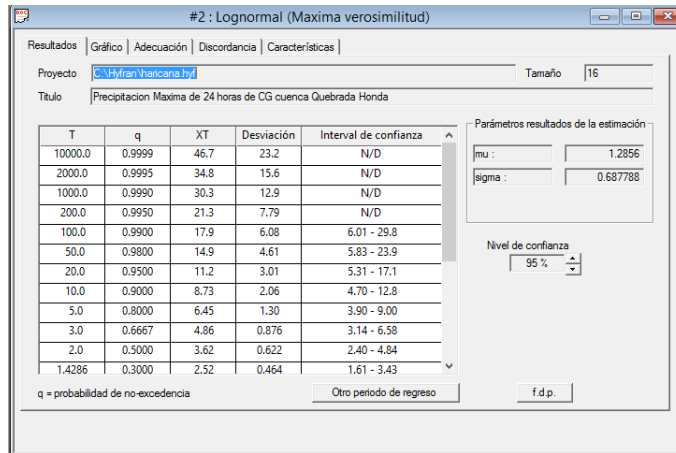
#2 : Lognormal (Maxima verosimilitud)

Resultados | Gráfico | Adecuación | Discordancia | Características

Proyecto C:\Hyfran\haricana.hyf

Tamaño 16

Título Precipitacion Maxima de 24 horas de CG cuenca Quebrada Honda

| T | q | XT | Desviación | Interval de confianza |
|---|---|---|---|---|
| 10000.0 | 0.9999 | 46.7 | 23.2 | N/D |
| 2000.0 | 0.9995 | 34.8 | 15.6 | N/D |
| 1000.0 | 0.9990 | 30.3 | 12.9 | N/D |
| 200.0 | 0.9950 | 21.3 | 7.79 | N/D |
| 100.0 | 0.9900 | 17.9 | 6.08 | 6.01 - 29.8 |
| 50.0 | 0.9800 | 14.9 | 4.61 | 5.83 - 23.9 |
| 20.0 | 0.9500 | 11.2 | 3.01 | 5.31 - 17.1 |
| 10.0 | 0.9000 | 8.73 | 2.06 | 4.70 - 12.8 |
| 5.0 | 0.8000 | 6.45 | 1.30 | 3.90 - 9.00 |
| 3.0 | 0.6667 | 4.86 | 0.876 | 3.14 - 6.58 |
| 2.0 | 0.5000 | 3.62 | 0.622 | 2.40 - 4.84 |
| 1.4286 | 0.3000 | 2.52 | 0.464 | 1.61 - 3.43 |

Parámetros resultados de la estimación

mu : 1.2856

sigma : 0.687788

Nivel de confianza

95 %

q = probabilidad de no-excedencia

Otro periodo de regreso

f.d.p.